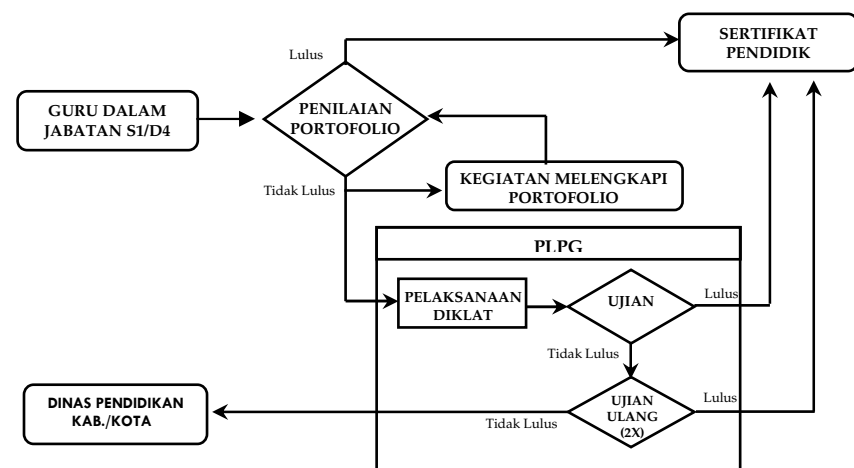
SERTIFIKAT PENDIDIK

Lulus

GURU DALAM JABATAN S1/D4

PENILAIAN PORTOFOLIO

Tidak Lulus

KEGIATAN MELENGKAPI PORTOFOLIO

PLPG

PELAKSANAAN DIKLAT

UJIAN

Lulus

Tidak Lulus

DINAS PENDIDIKAN KAB./KOTA

Tidak Lulus

UJIAN ULANG (2X)

Lulus